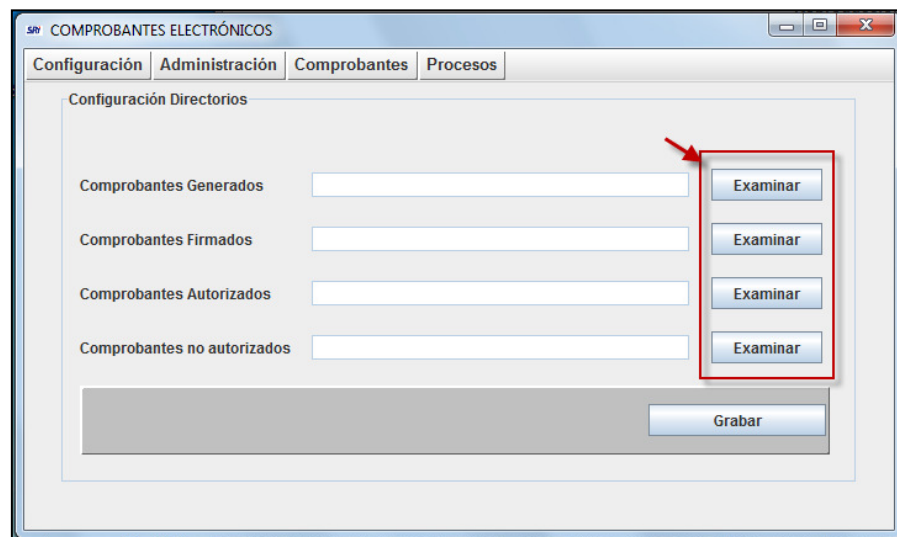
SRI COMPROBANTES ELECTRÓNICOS

Configuración Administración Comprobantes Procesos

Configuración Directorios

Comprobantes Generados Examinar

Comprobantes Firmados Examinar

Comprobantes Autorizados Examinar

Comprobantes no autorizados Examinar

Grabar